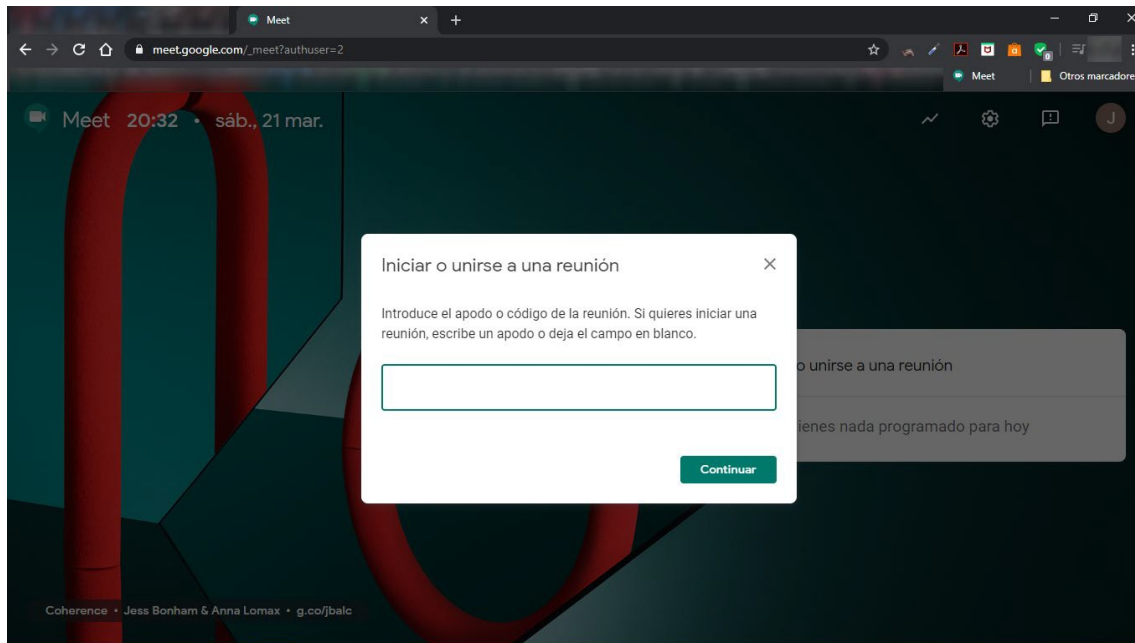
Meet

meet.google.com/_meet?authuser=2

Meet

Otros marcadore

Meet 20:32 • sáb., 21 mar.

J

Iniciar o unirse a una reunión

Introduce el apodo o código de la reunión. Si quieres iniciar una reunión, escribe un apodo o deja el campo en blanco.

Continuar

o unirse a una reunión

ienes nada programado para hoy

Coherence • Jess Bonham & Anna Lomax • g.co/jbalc